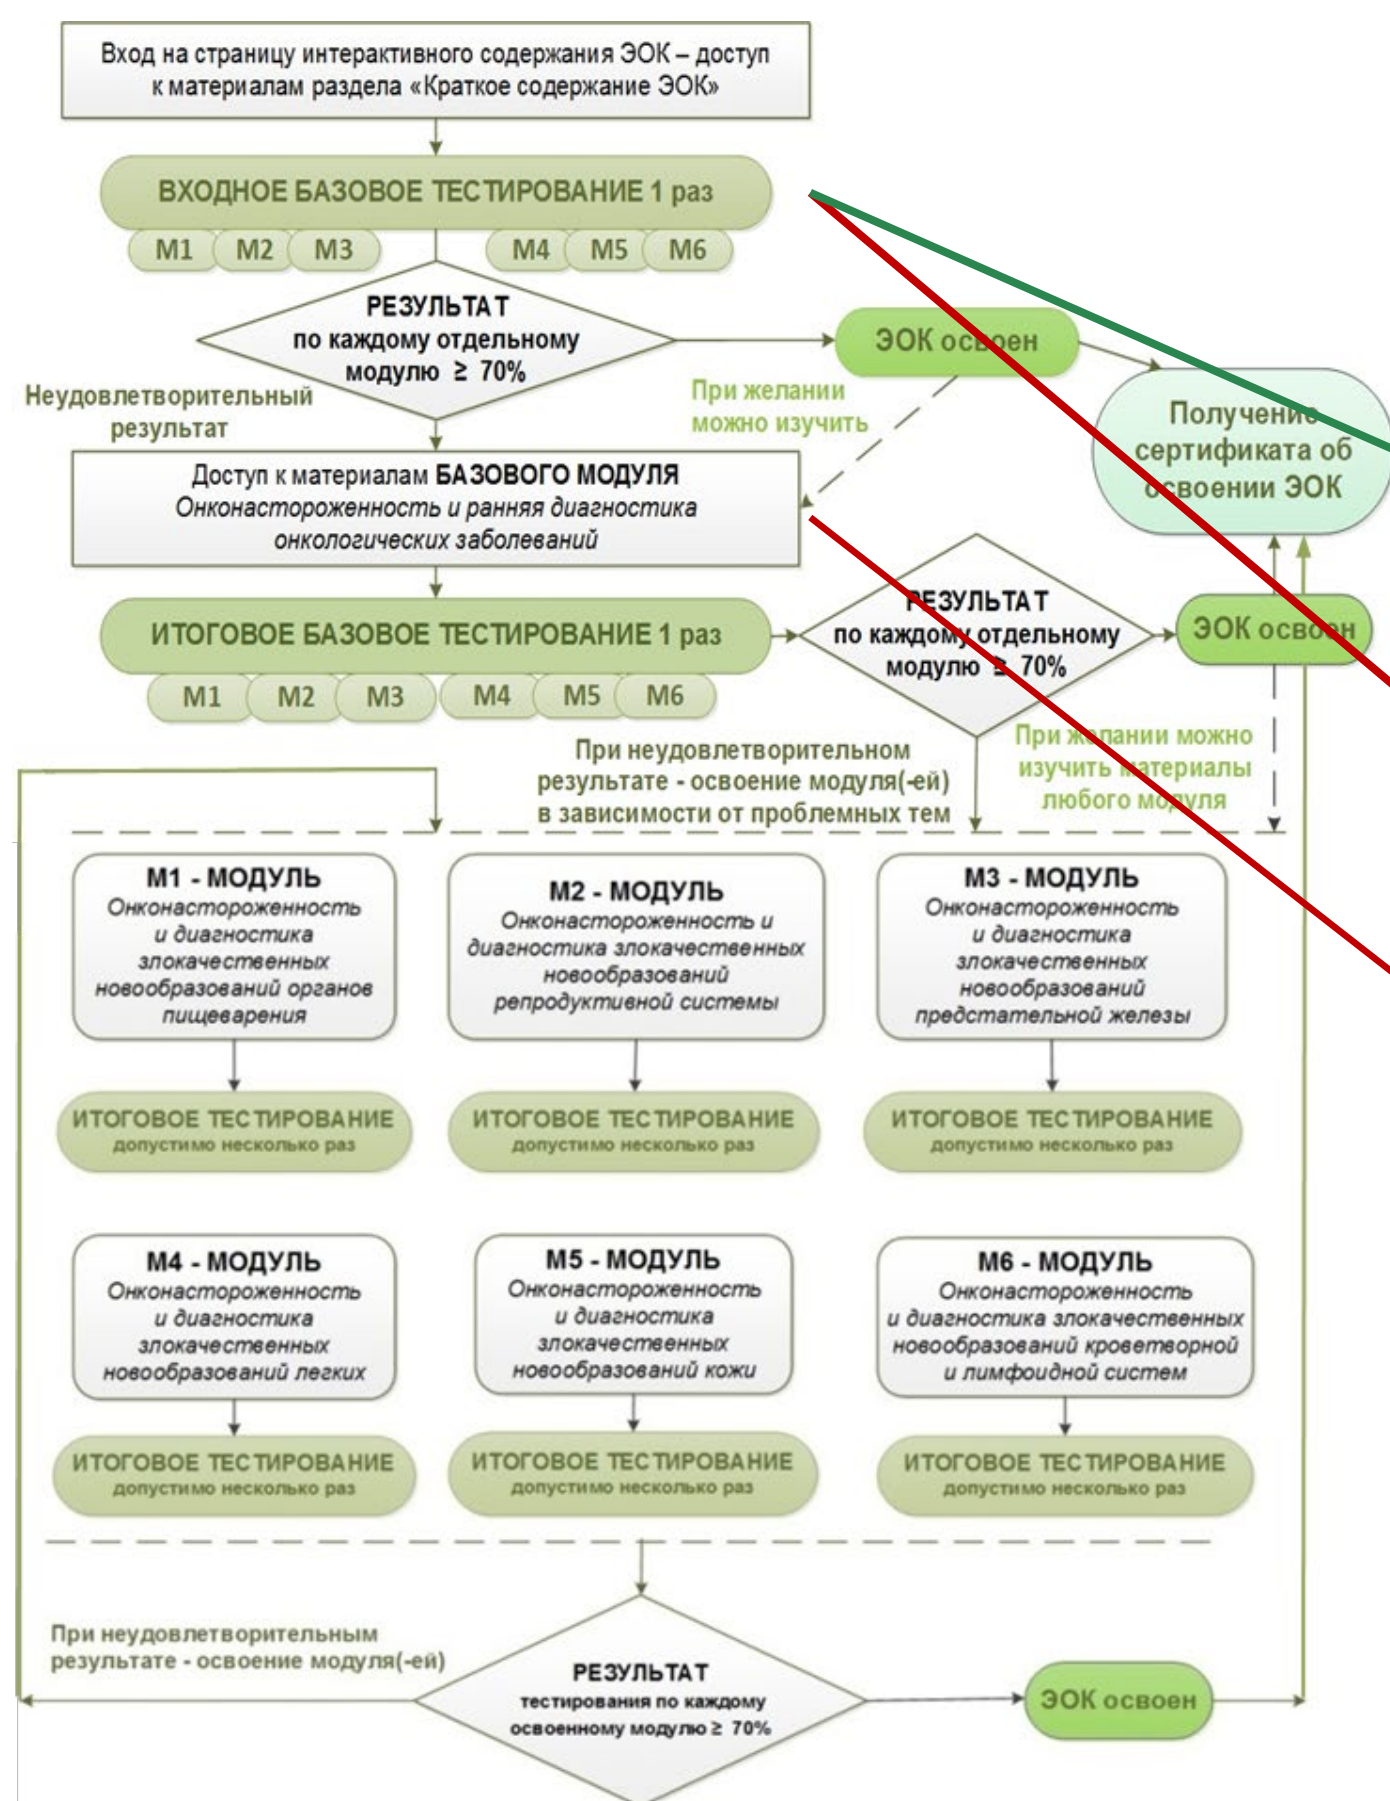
Вход на страницу интерактивного содержания ЭОК – доступ к материалам раздела «Краткое содержание ЭОК»

ВХОДНОЕ БАЗОВОЕ ТЕСТИРОВАНИЕ 1 раз

М1 М2 М3 М4 М5 М6

РЕЗУЛЬТАТ по каждому отдельному модулю ≥ 70%

ЭОК освоен

При желании можно изучить

Получение сертификата об освоении ЭОК

Неудовлетворительный результат

Доступ к материалам **БАЗОВОГО МОДУЛЯ** *Онконастороженность и ранняя диагностика онкологических заболеваний*

ИТОГОВОЕ БАЗОВОЕ ТЕСТИРОВАНИЕ 1 раз

М1 М2 М3 М4 М5 М6

РЕЗУЛЬТАТ по каждому отдельному модулю ≥ 70%

ЭОК освоен

При неудовлетворительном результате - освоение модуля(-ей) в зависимости от проблемных тем

При желании можно изучить материалы любого модуля

М1 - МОДУЛЬ
*Онконастороженность и диагностика злокачественных новообразований органов пищеварения*

ИТОГОВОЕ ТЕСТИРОВАНИЕ допустимо несколько раз

М2 - МОДУЛЬ
*Онконастороженность и диагностика злокачественных новообразований репродуктивной системы*

ИТОГОВОЕ ТЕСТИРОВАНИЕ допустимо несколько раз

М3 - МОДУЛЬ
*Онконастороженность и диагностика злокачественных новообразований предстательной железы*

ИТОГОВОЕ ТЕСТИРОВАНИЕ допустимо несколько раз

М4 - МОДУЛЬ
*Онконастороженность и диагностика злокачественных новообразований легких*

ИТОГОВОЕ ТЕСТИРОВАНИЕ допустимо несколько раз

М5 - МОДУЛЬ
*Онконастороженность и диагностика злокачественных новообразований кожи*

ИТОГОВОЕ ТЕСТИРОВАНИЕ допустимо несколько раз

М6 - МОДУЛЬ
*Онконастороженность и диагностика злокачественных новообразований кроветворной и лимфоидной систем*

ИТОГОВОЕ ТЕСТИРОВАНИЕ допустимо несколько раз

При неудовлетворительным результате - освоение модуля(-ей)

РЕЗУЛЬТАТ тестирования по каждому освоенному модулю ≥ 70%

ЭОК освоен